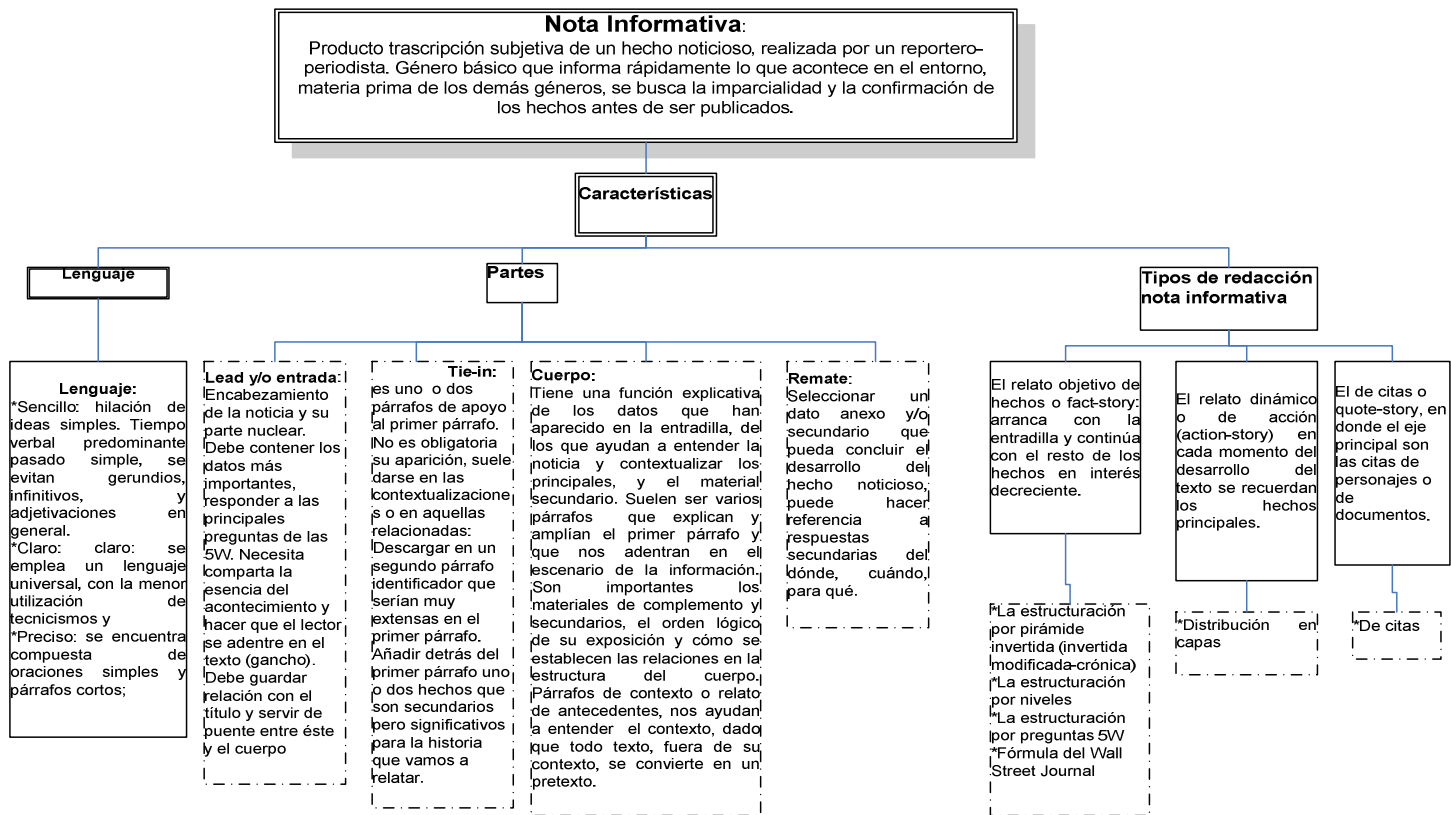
**Nota Informativa**:
Producto trascripción subjetiva de un hecho noticioso, realizada por un reportero-periodista. Género básico que informa rápidamente lo que acontece en el entorno, materia prima de los demás géneros, se busca la imparcialidad y la confirmación de los hechos antes de ser publicados.

**Características**

**Lenguaje**

**Partes**

**Tipos de redacción nota informativa**

**Lenguaje:**
*Sencillo: hilación de ideas simples. Tiempo verbal predominante pasado simple, se evitan gerundios, infinitivos, y adjetivaciones en general.
*Claro: claro: se emplea un lenguaje universal, con la menor utilización de tecnicismos y
*Preciso: se encuentra compuesta de oraciones simples y párrafos cortos;

**Lead y/o entrada**: Encabezamiento de la noticia y su parte nuclear. Debe contener los datos más importantes, responder a las principales preguntas de las 5W. Necesita comparta la esencia del acontecimiento y hacer que el lector se adentre en el texto (gancho). Debe guardar relación con el título y servir de puente entre éste y el cuerpo

**Tie-in:** es uno o dos párrafos de apoyo al primer párrafo. No es obligatoria su aparición, suele darse en las contextualizaciones o en aquellas relacionadas: Descargar en un segundo párrafo identificador que serían muy extensas en el primer párrafo. Añadir detrás del primer párrafo uno o dos hechos que son secundarios pero significativos para la historia que vamos a relatar.

**Cuerpo:** Tiene una función explicativa de los datos que han aparecido en la entradilla, de los que ayudan a entender la noticia y contextualizar los principales, y el material secundario. Suelen ser varios párrafos que explican y amplían el primer párrafo y que nos adentran en el escenario de la información. Son importantes los materiales de complemento y secundarios, el orden lógico de su exposición y cómo se establecen las relaciones en la estructura del cuerpo. Párrafos de contexto o relato de antecedentes, nos ayudan a entender el contexto, dado que todo texto, fuera de su contexto, se convierte en un pretexto.

**Remate**: Seleccionar un dato anexo y/o secundario que pueda concluir el desarrollo del hecho noticioso, puede hacer referencia a respuestas secundarias del dónde, cuándo, para qué.

El relato objetivo de hechos o fact-story: arranca con la entradilla y continúa con el resto de los hechos en interés decreciente.

El relato dinámico o de acción (action-story) en cada momento del desarrollo del texto se recuerdan los hechos principales.

El de citas o quote-story, en donde el eje principal son las citas de personajes o de documentos.

*La estructuración por pirámide invertida (invertida modificada-crónica)
*La estructuración por niveles
*La estructuración por preguntas 5W
*Fórmula del Wall Street Journal

*Distribución en capas

*De citas